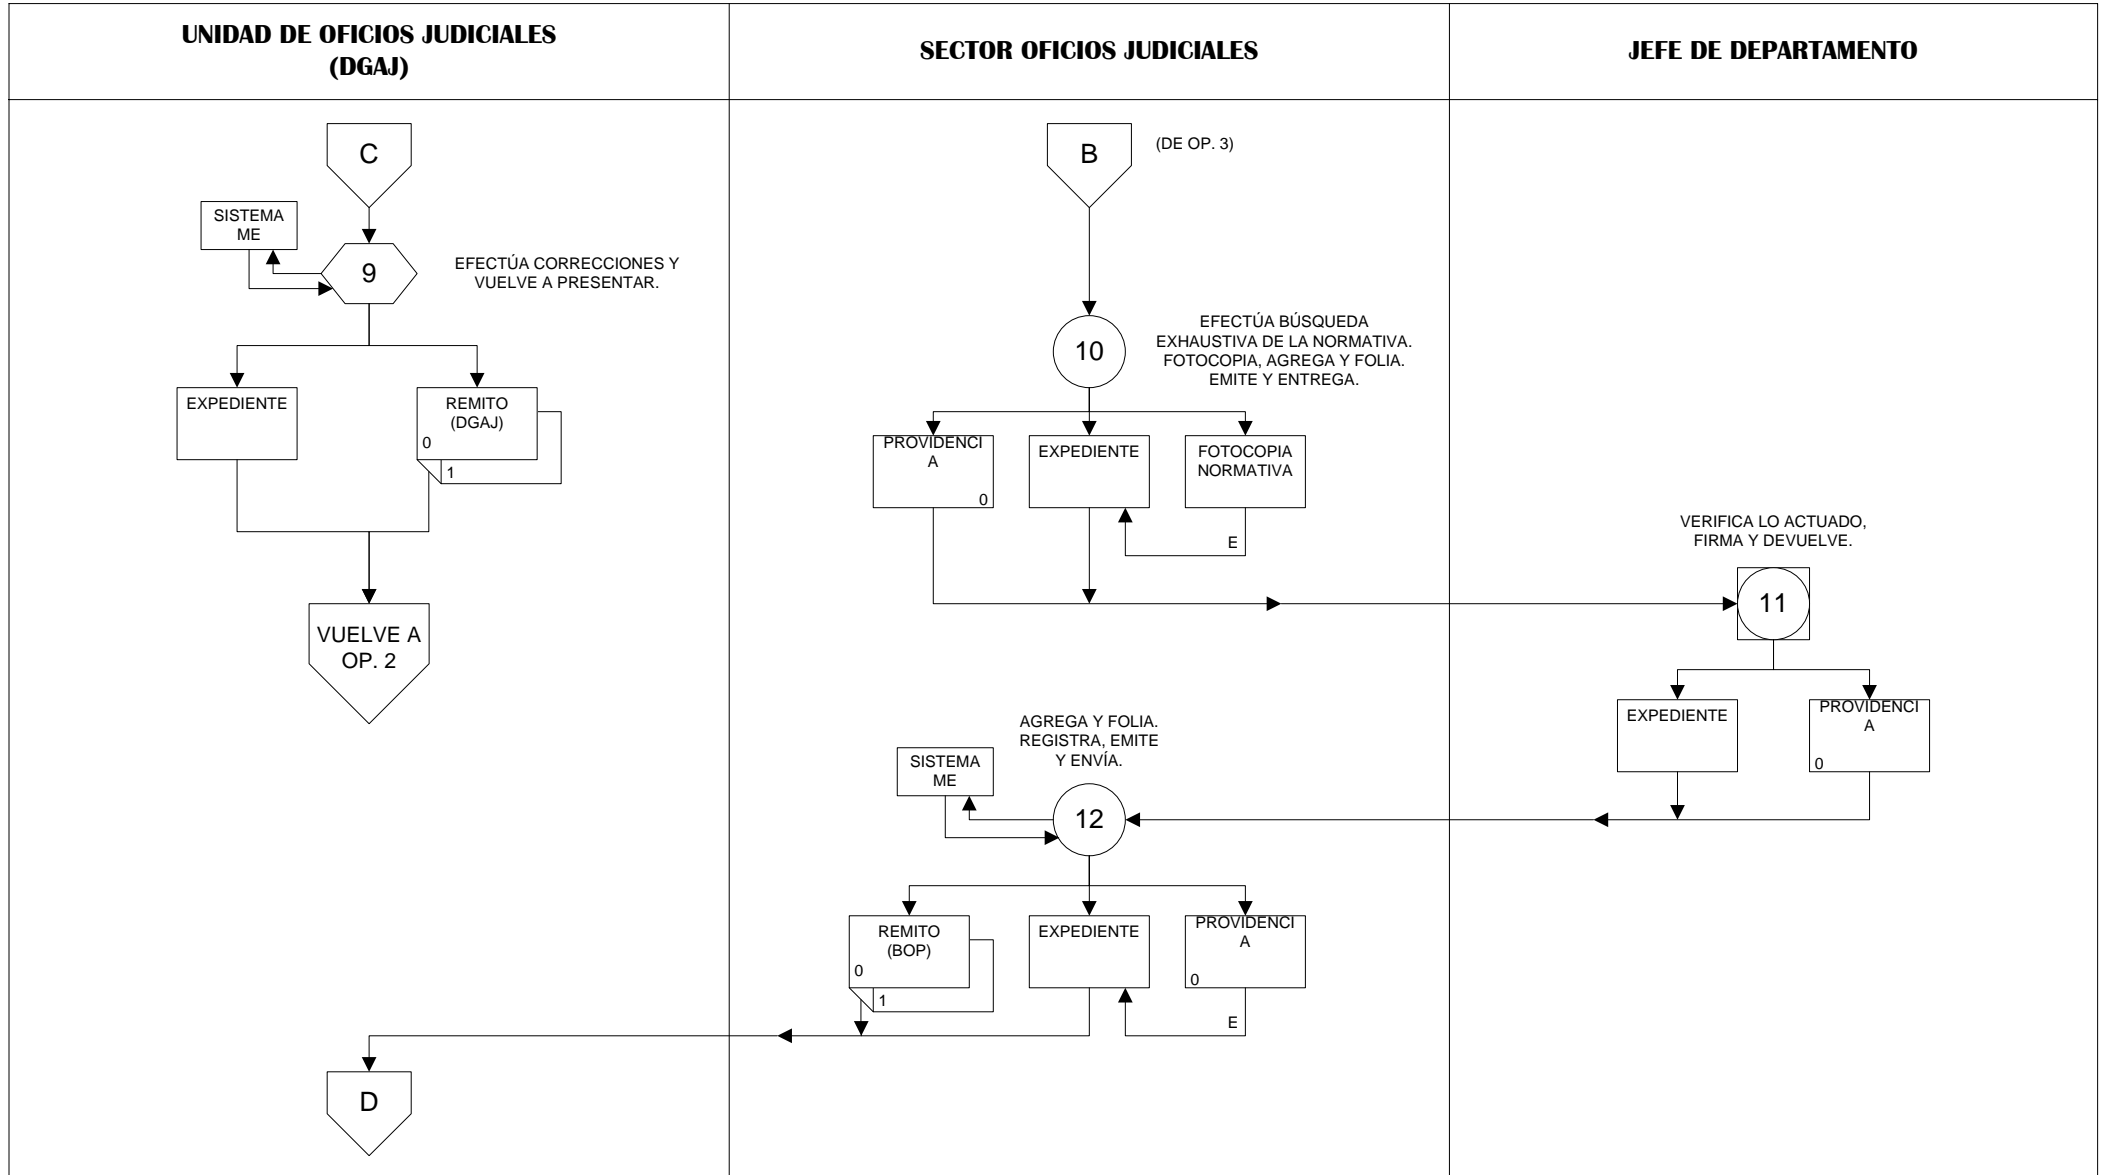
UNIDAD DE OFICIOS JUDICIALES (DGAJ)

SECTOR OFICIOS JUDICIALES

JEFE DE DEPARTAMENTO

C

SISTEMA ME

9

EFECTÚA CORRECCIONES Y VUELVE A PRESENTAR.

EXPEDIENTE

REMITO (DGAJ)
0
1

VUELVE A OP. 2

B

(DE OP. 3)

10

EFECTÚA BÚSQUEDA EXHAUSTIVA DE LA NORMATIVA. FOTOCOPIA, AGREGA Y FOLIA. EMITE Y ENTREGA.

PROVIDENCIA
0

EXPEDIENTE

FOTOCOPIA NORMATIVA

E

VERIFICA LO ACTUADO, FIRMA Y DEVUELVE.

11

EXPEDIENTE

PROVIDENCIA
0

AGREGA Y FOLIA. REGISTRA, EMITE Y ENVÍA.

SISTEMA ME

12

REMITO (BOP)
0
1

EXPEDIENTE

PROVIDENCIA
0

E

D